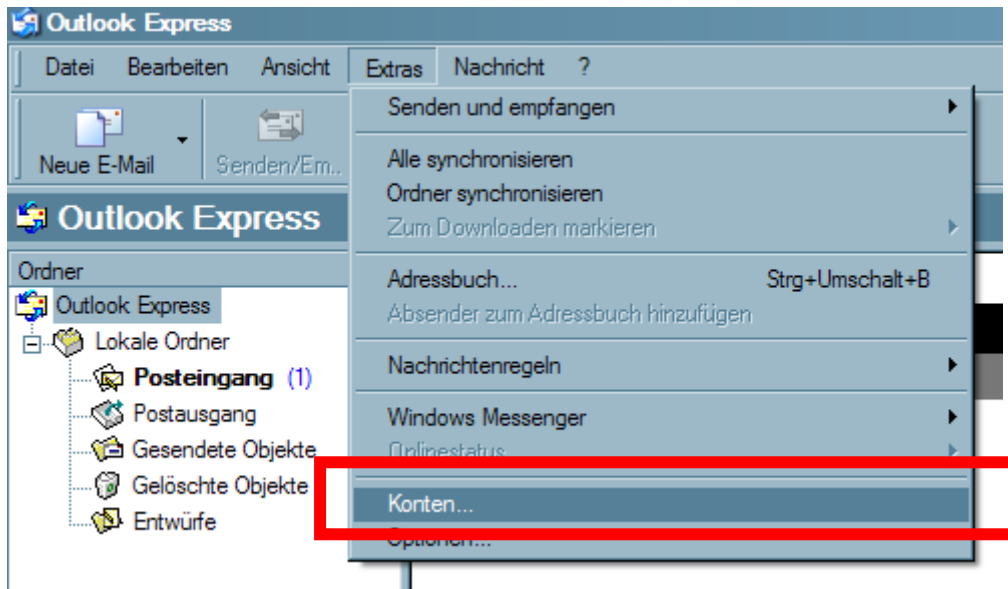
Outlook Express

Datei Bearbeiten Ansicht Extras Nachricht ?

Neue E-Mail Senden/Em...

Outlook Express

Ordner

Outlook Express
Lokale Ordner
Posteingang (1)
Postausgang
Gesendete Objekte
Gelöschte Objekte
Entwürfe

Senden und empfangen

Alle synchronisieren
Ordner synchronisieren
Zum Downloaden markieren

Adressbuch... Strg+Umschalt+B
Absender zum Adressbuch hinzufügen

Nachrichtenregeln

Windows Messenger
Onlinestatus

Konten...
Optionen...